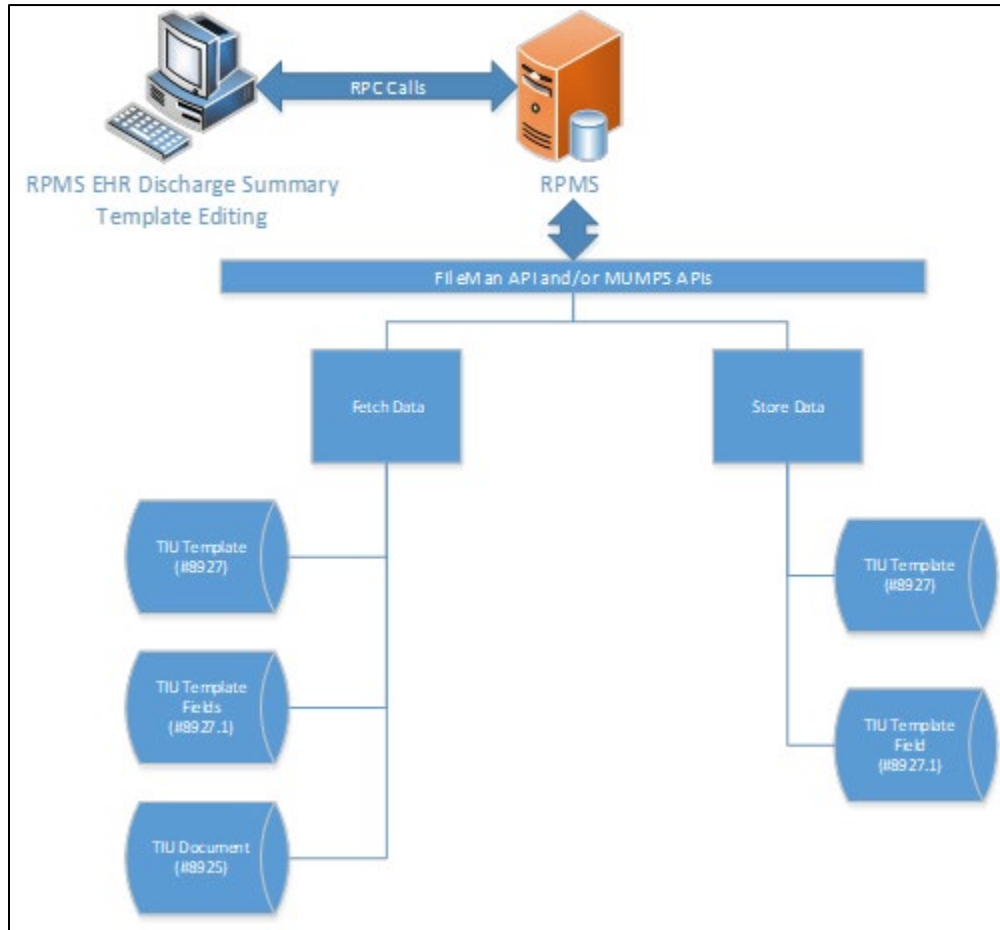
RPC Calls

RPMS EHR Discharge Summary Template Editing

RPMS

FileMan API and/or MUMPS APIs

Fetch Data

Store Data

TIU Template (#8927)

TIU Template Fields (#8927.1)

TIU Document (#8925)

TIU Template (#8927)

TIU Template Field (#8927.1)